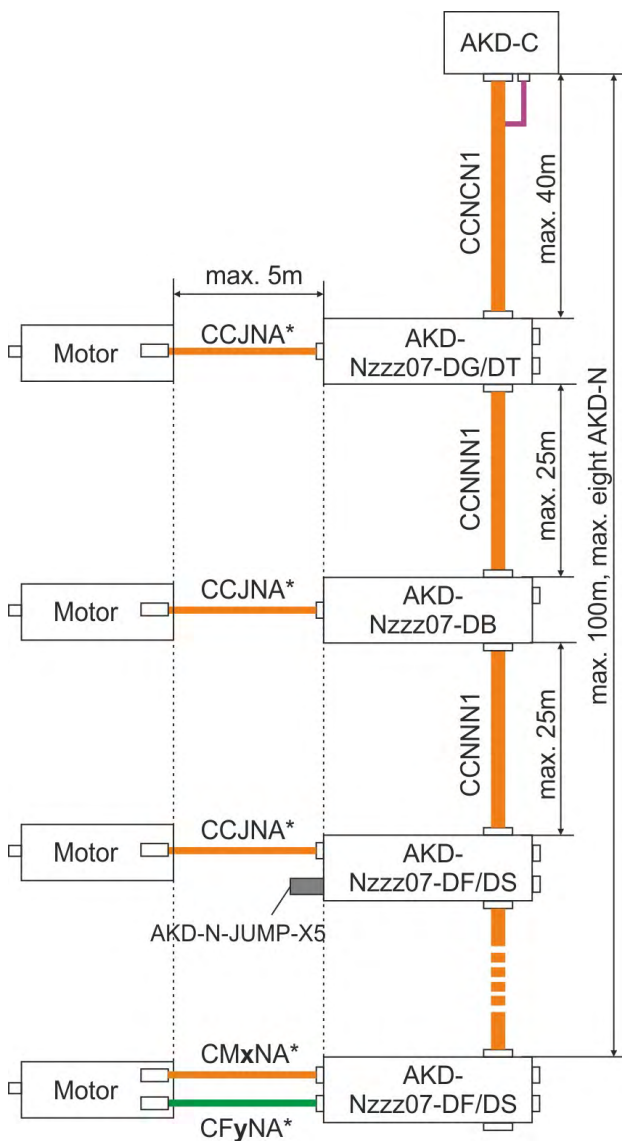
AKD-C

CCNCN1

max. 40m

max. 5m

Motor

CCJNA*

AKD-Nzzz07-DG/DT

CCNNN1

max. 25m

max. 100m, max. eight AKD-N

Motor

CCJNA*

AKD-Nzzz07-DB

CCNNN1

max. 25m

Motor

CCJNA*

AKD-Nzzz07-DF/DS

AKD-N-JUMP-X5

Motor

CMxNA*

CFyNA*

AKD-Nzzz07-DF/DS